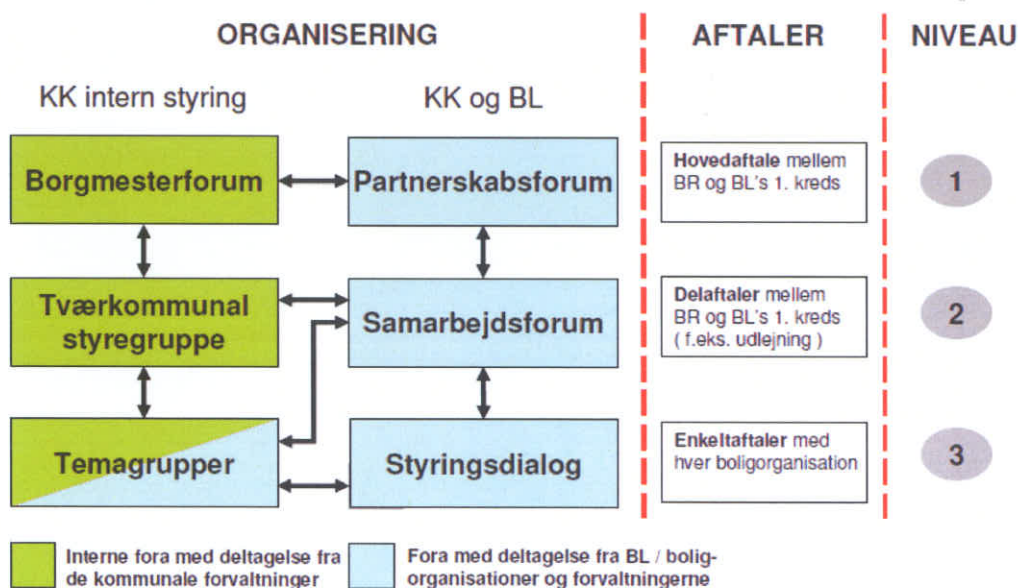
ORGANISERING

AFTALER

NIVEAU

KK intern styring

KK og BL

Borgmesterforum

Partnerskabsforum

Hovedaftale mellem BR og BL's 1. kreds

1

Tværkommunal styregruppe

Samarbejdsforum

Delaftaler mellem BR og BL's 1. kreds ( f.eks. udlejning )

2

Temagrupper

Styringsdialog

Enkeltaftaler med hver boligorganisation

3

Interne fora med deltagelse fra de kommunale forvaltninger

Fora med deltagelse fra BL / boligorganisationer og forvaltningerne